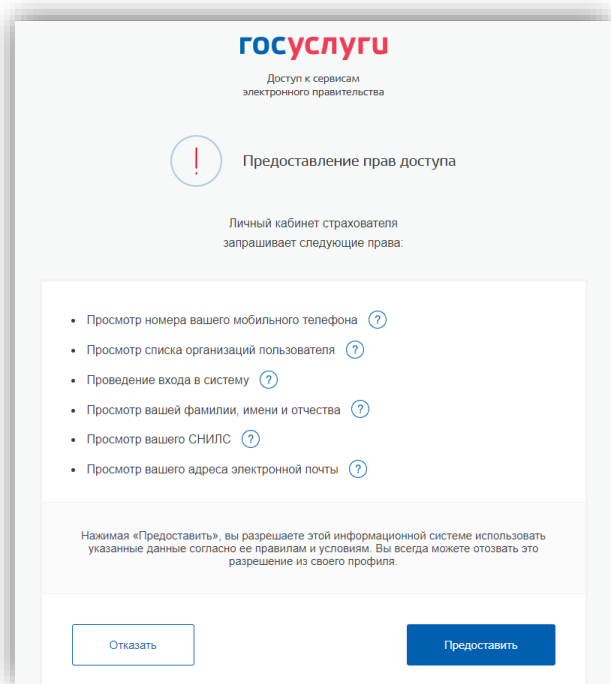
госуслуги

Доступ к сервисам
электронного правительства

!

Предоставление прав доступа

Личный кабинет страхователя
запрашивает следующие права:

- Просмотр номера вашего мобильного телефона ?
- Просмотр списка организаций пользователя ?
- Проведение входа в систему ?
- Просмотр вашей фамилии, имени и отчества ?
- Просмотр вашего СНИЛС ?
- Просмотр вашего адреса электронной почты ?

Нажимая «Предоставить», вы разрешаете этой информационной системе использовать указанные данные согласно ее правилам и условиям. Вы всегда можете отозвать это разрешение из своего профиля.

Отказать

Предоставить